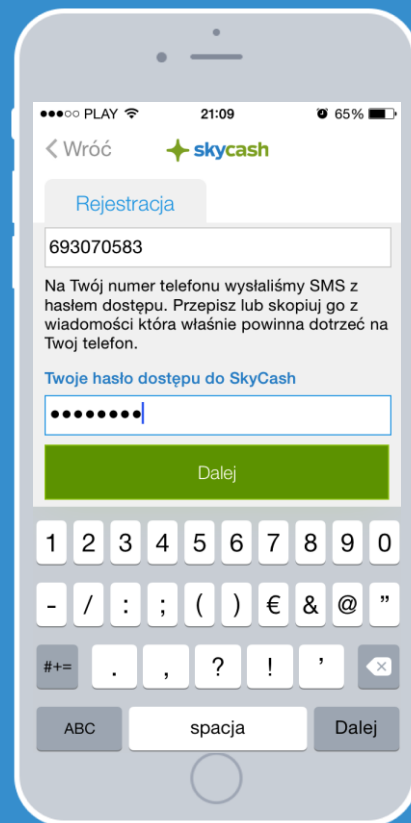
●●●○○ PLAY 21:09 65%

< Wróć skycash

Rejestracja

693070583

Na Twój numer telefonu wysłaliśmy SMS z hasłem dostępu. Przepisz lub skopiuj go z wiadomości która właśnie powinna dotrzeć na Twoj telefon.

Twoje hasło dostępu do SkyCash

••••••••

Dalej

1 2 3 4 5 6 7 8 9 0

- / : ; ( ) € & @ ”

#+= . , ? ! ’

ABC spacja Dalej